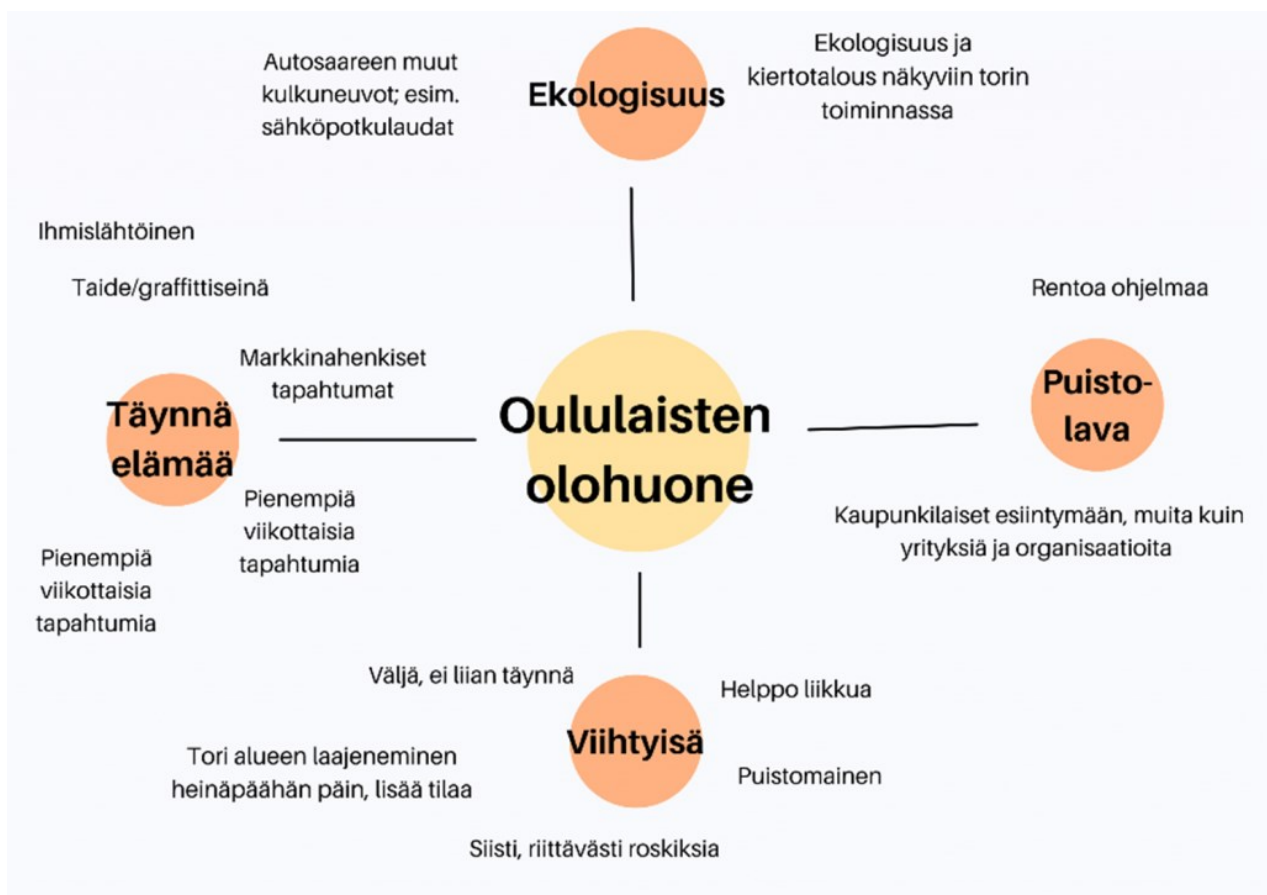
Autosaareen muut kulkuneuvot; esim. sähköpotkulaudat

Ekologisuus

Ekologisuus ja kiertotalous näkyviin torin toiminnassa

Ihmislähtöinen

Taide/graffittiseinä

Rentoa ohjelmaa

Markkinahenkiset tapahtumat

Täynnä elämää

Oululaisten olohuone

Puisto-lava

Pienempiä viikottaisia tapahtumia

Kaupunkilaiset esiintymään, muita kuin yrityksiä ja organisaatioita

Pienempiä viikottaisia tapahtumia

Väljä, ei liian täynnä

Helppo liikkua

Viihtyisä

Tori alueen laajeneminen heinäpäähän päin, lisää tilaa

Puistomainen

Siisti, riittävästi roskiksia